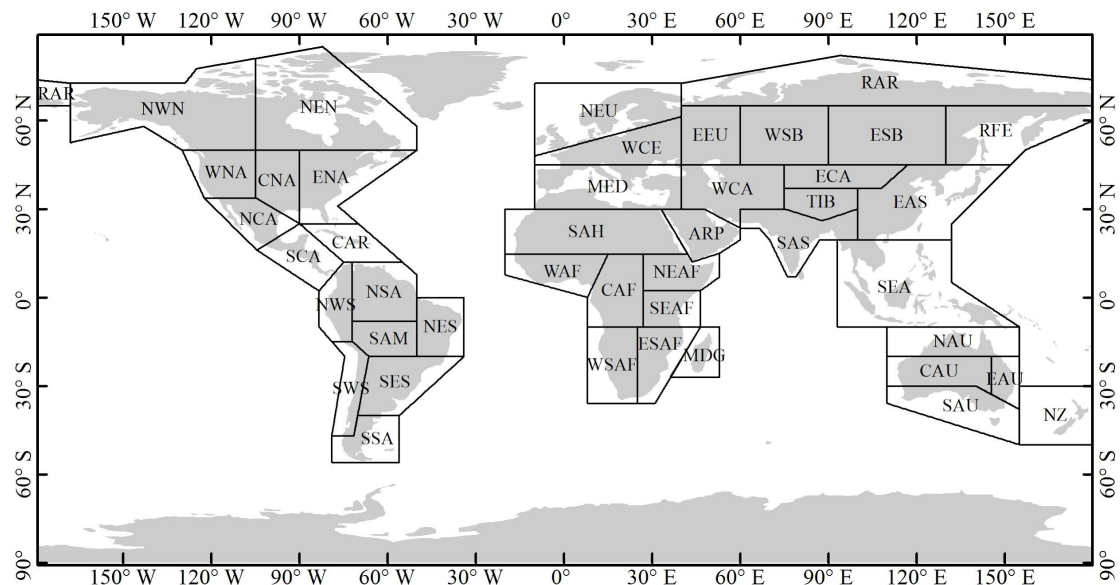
150° W 120° W 90° W 60° W 30° W 0° 30° E 60° E 90° E 120° E 150° E

90° N 60° N 30° N 0° 30° S 60° S 90°

RAR
NWN
NEN
WNA
CNA
ENA
NCA
CAR
SCA
NWS
NSA
SAM
NES
SWS
SES
SSA
NEU
WCE
EEU
WSB
ESB
RFE
RAR
MED
WCA
ECA
TIB
EAS
SAH
ARP
SAS
WAF
CAF
NEAF
SEAF
SEA
WSAF
ESAF
MDG
NAU
CAU
EAU
SAU
NZ

90° N 60° N 30° N 0° 30° S 60° S 90°

150° W 120° W 90° W 60° W 30° W 0° 30° E 60° E 90° E 120° E 150° E